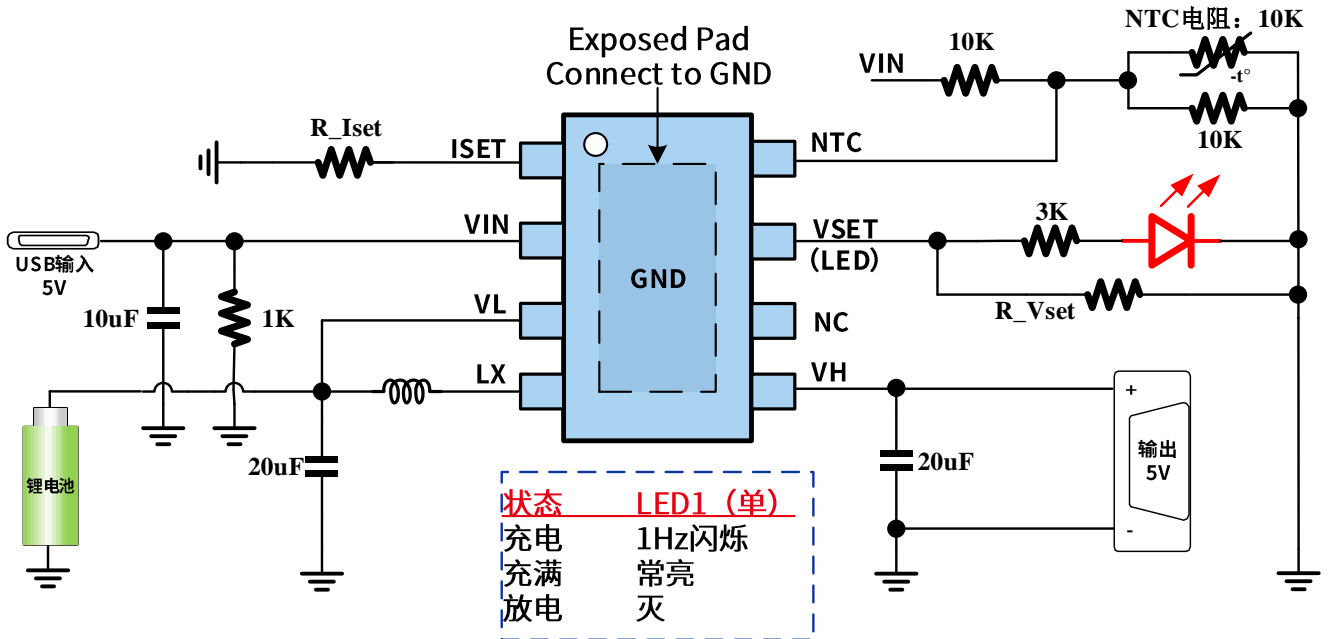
Exposed Pad
Connect to GND

NTC电阻：10K
VIN
10K
-t°
10K
R_Iset
ISET
NTC
VIN
VSET
(LED)
3K
USB输入
5V
GND
10uF
1K
VL
NC
R_Vset
LX
VH
+
输出
5V
-
锂电池
20uF
20uF

| 状态 | LED1（单） |
|---|---|
| 充电 | 1Hz闪烁 |
| 充满 | 常亮 |
| 放电 | 灭 |